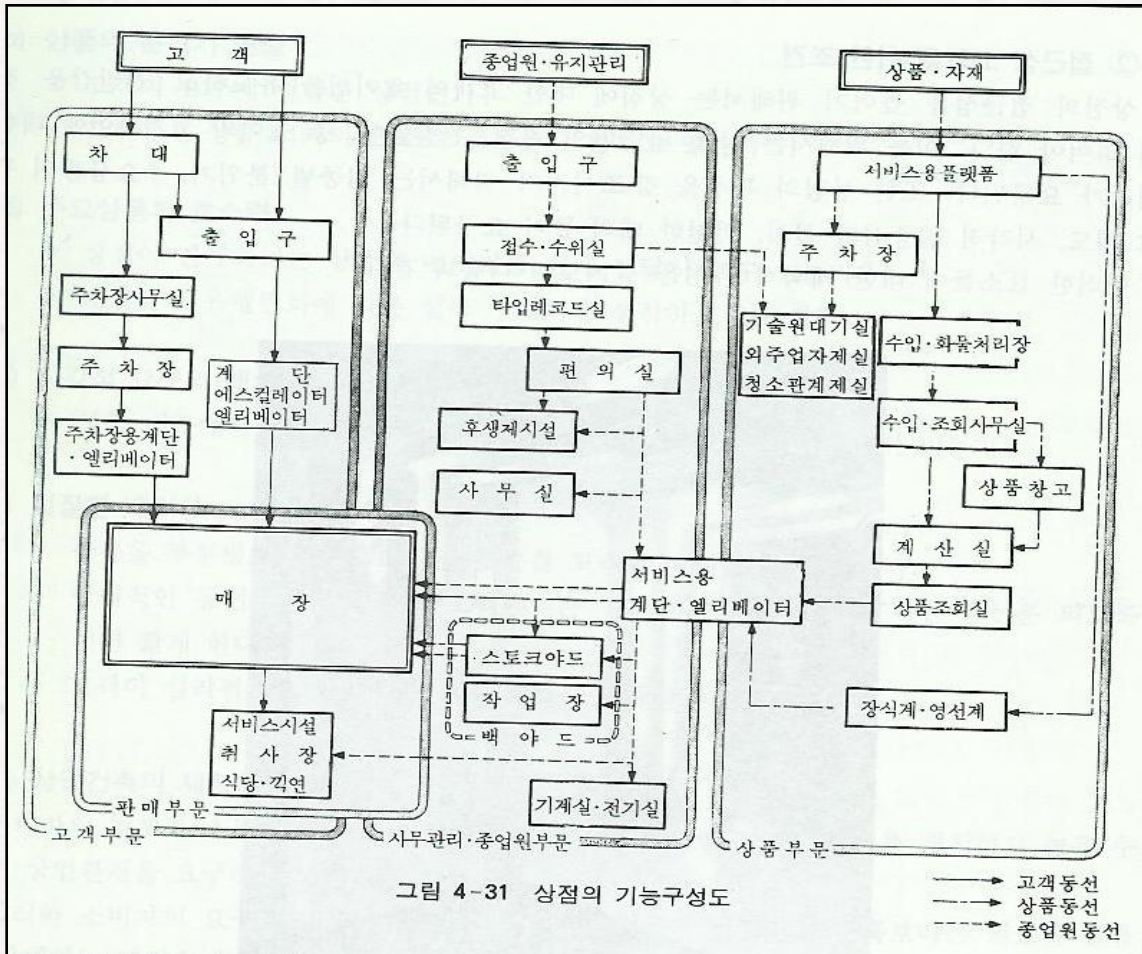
고 객

종업원·유지관리

상품·자재

차 대

출 입 구

서비스용플랫폼

출 입 구

점수·수위실

주 차 장

주차장사무실

타임레코드실

기술원대기실
외주업자제실
청소관계제실

수입·화물처리장

주 차 장

계 단
에스컬레이터
엘리베이터

편 의 실

수입·조회사무실

주차장용계단
·엘리베이터

후생제시설

상품창고

사 무 실

매 장

서비스용
계단·엘리베이터

계 산 실

상품조회실

스토크야드

작 업 장

백 야 드

장식계·영선계

서비스시설
취 사 장
식당·끽연

판매부문

고객부문

기계실·전기실

사무관리·종업원부문

상품부문

그림 4-31 상점의 기능구성도

고객동선
상품동선
종업원동선